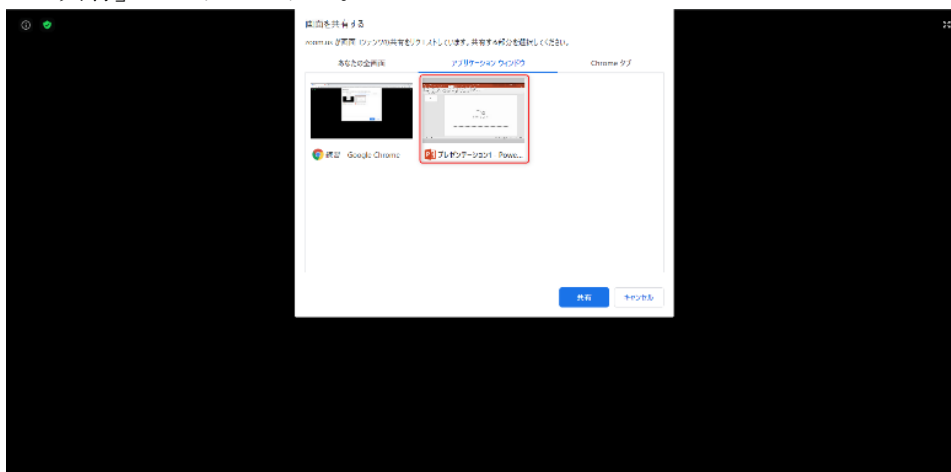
画面を共有する

zoom.us が画面（ウィンドウ）の共有をリクエストしています。共有する部分を選択してください。

あなたの全画面

アプリケーション ウィンドウ

Chrome タブ

練習 - Google Chrome

プレゼンテーション1 - Powe...

共有

キャンセル